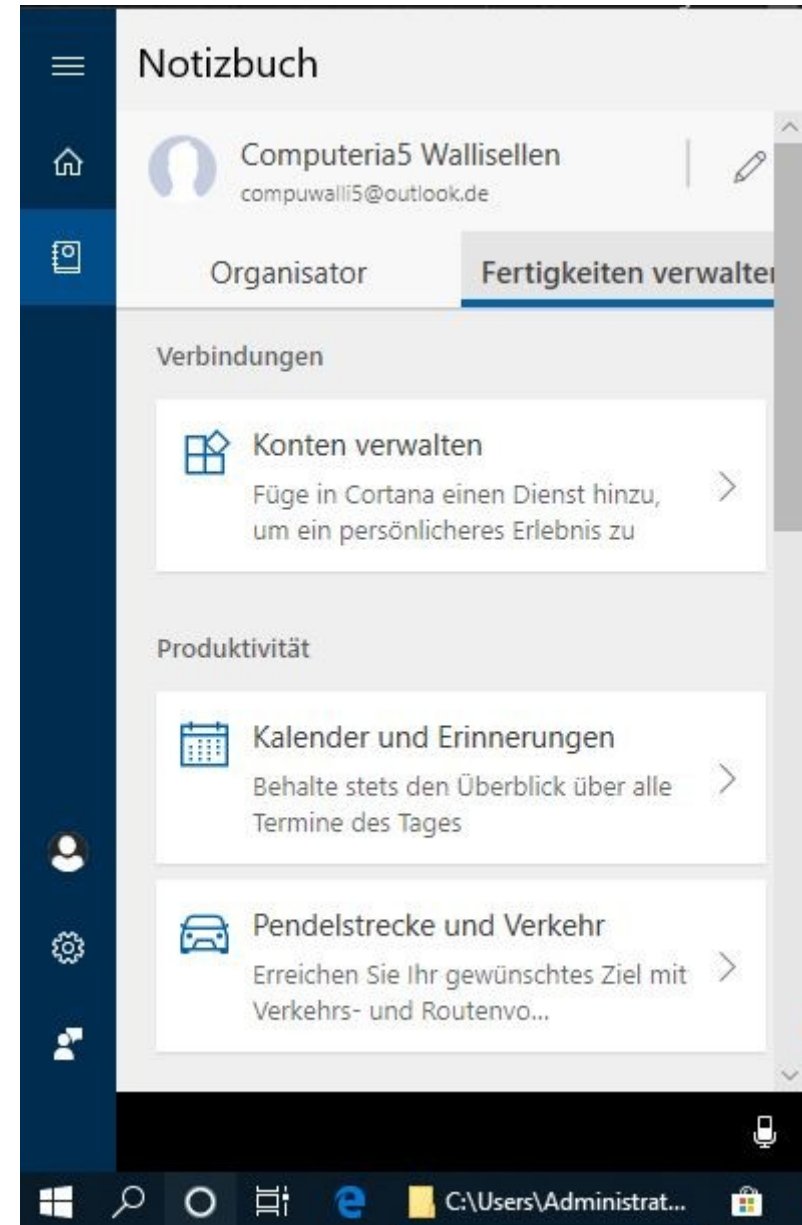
Notizbuch

Computeria5 Wallisellen
compuwalli5@outlook.de

Organisator

Fertigkeiten verwalte

Verbindungen

Konten verwalten
Füge in Cortana einen Dienst hinzu, um ein persönlicheres Erlebnis zu

Produktivität

Kalender und Erinnerungen
Behalte stets den Überblick über alle Termine des Tages

Pendelstrecke und Verkehr
Erreichen Sie Ihr gewünschtes Ziel mit Verkehrs- und Routenvo...

C:\Users\Administrat...